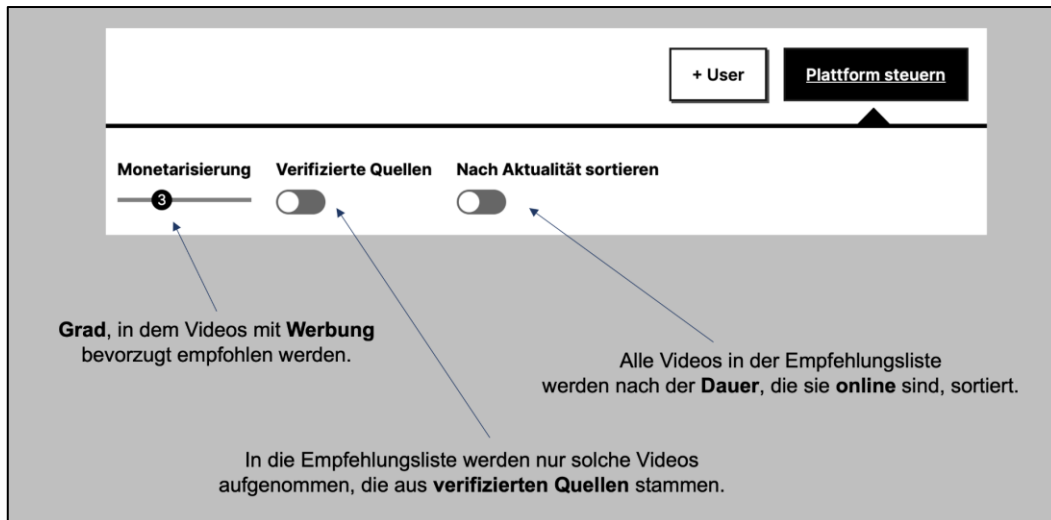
+ User

Plattform steuern

Monetarisierung

3

Verifizierte Quellen

Nach Aktualität sortieren

**Grad**, in dem Videos mit **Werbung** bevorzugt empfohlen werden.

Alle Videos in der Empfehlungsliste werden nach der **Dauer**, die sie **online** sind, sortiert.

In die Empfehlungsliste werden nur solche Videos aufgenommen, die aus **verifizierten Quellen** stammen.